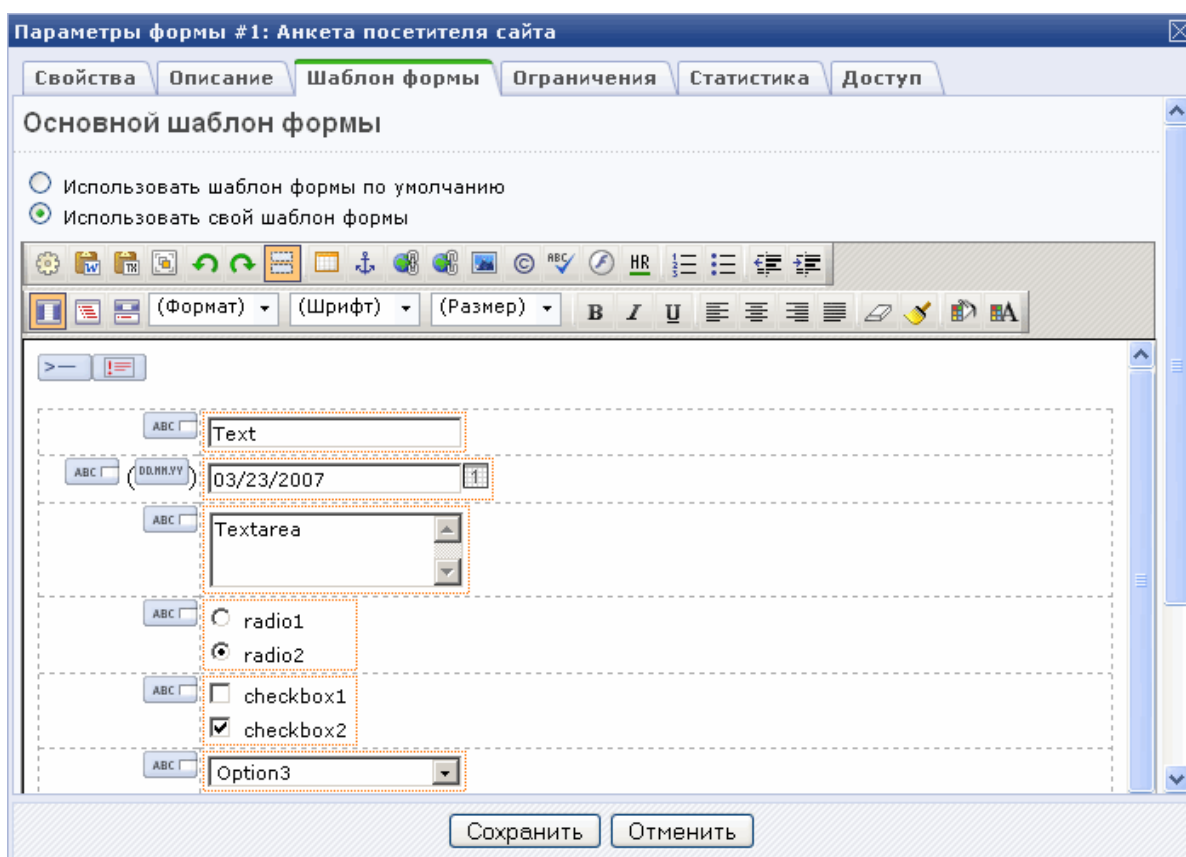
Параметры формы #1: Анкета посетителя сайта

Свойства | Описание | Шаблон формы | Ограничения | Статистика | Доступ

Основной шаблон формы

Использовать шаблон формы по умолчанию
Использовать свой шаблон формы

ABC HR

(Формат) (Шрифт) (Размер) B I U

ABC Text

ABC (DD.MM.YY) 03/23/2007

ABC Textarea

ABC radio1
radio2

ABC checkbox1
checkbox2

ABC Option3

Сохранить Отменить